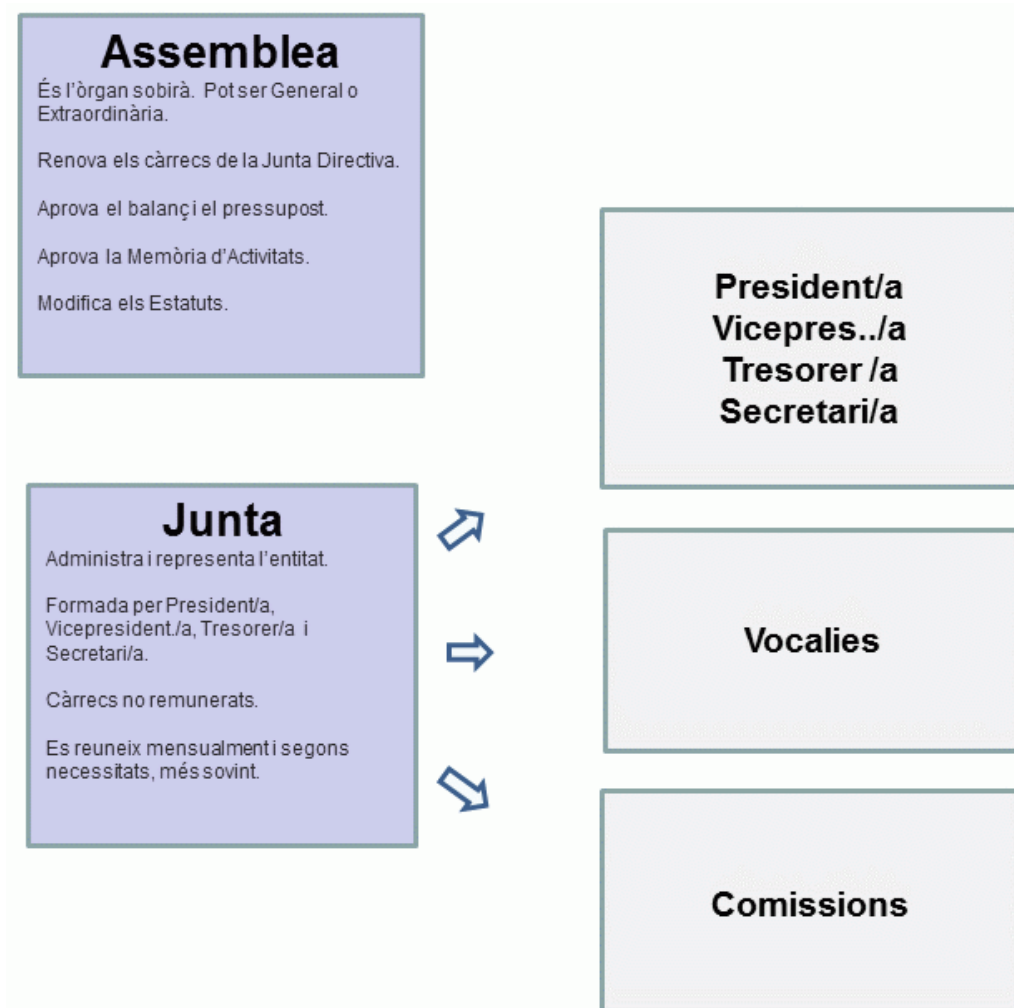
Assemblea
És l'òrgan sobirà. Pot ser General o Extraordinària.

Renova els càrrecs de la Junta Directiva.

Aprova el balanç i el pressupost.

Aprova la Memòria d'Activitats.

Modifica els Estatuts.

President/a
Vicepres../a
Tresorer /a
Secretari/a

Junta
Administra i representa l'entitat.

Formada per President/a, Vicepresident./a, Tresorer/a i Secretari/a.

Càrrecs no remunerats.

Es reuneix mensualment i segons necessitats, més sovint.

Vocalies

Comissions